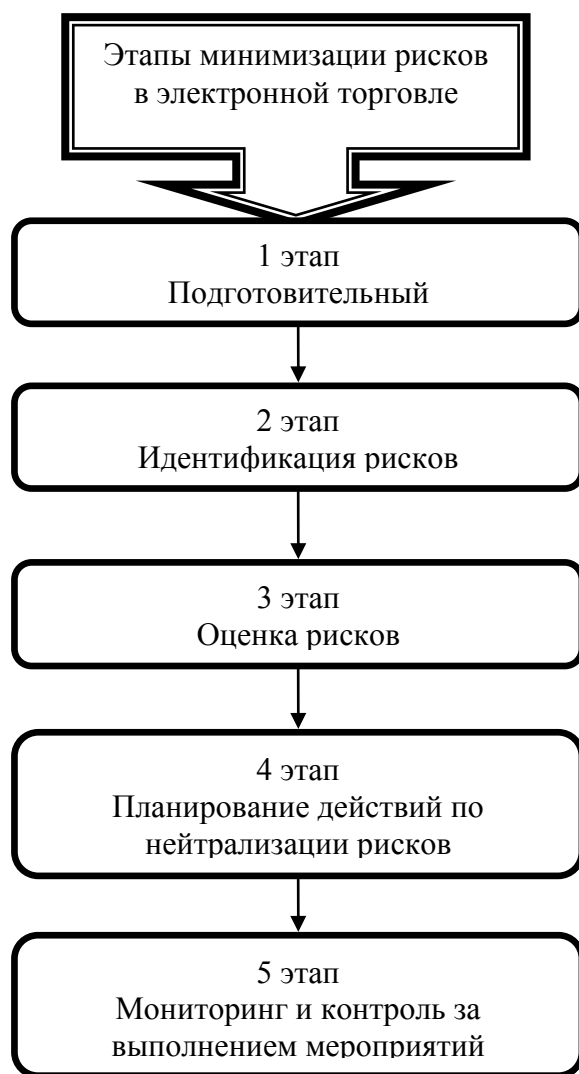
Этапы минимизации рисков в электронной торговле

1 этап
Подготовительный

2 этап
Идентификация рисков

3 этап
Оценка рисков

4 этап
Планирование действий по нейтрализации рисков

5 этап
Мониторинг и контроль за выполнением мероприятий